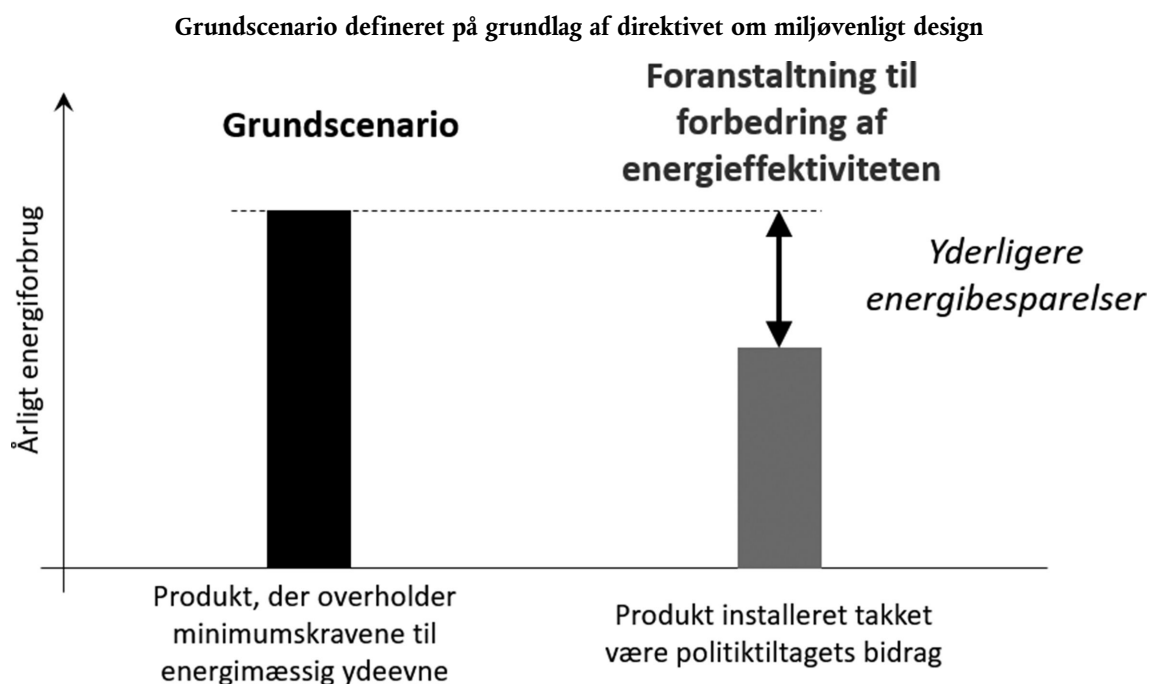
Grundscenario defineret på grundlag af direktivet om miljøvenligt design

Grundscenario

Foranstaltning til forbedring af energieffektiviteten

Årligt energiforbrug

Yderligere energibesparelser

Produkt, der overholder minimumskravene til energimæssig ydeevne

Produkt installeret takket være politiktiltagets bidrag